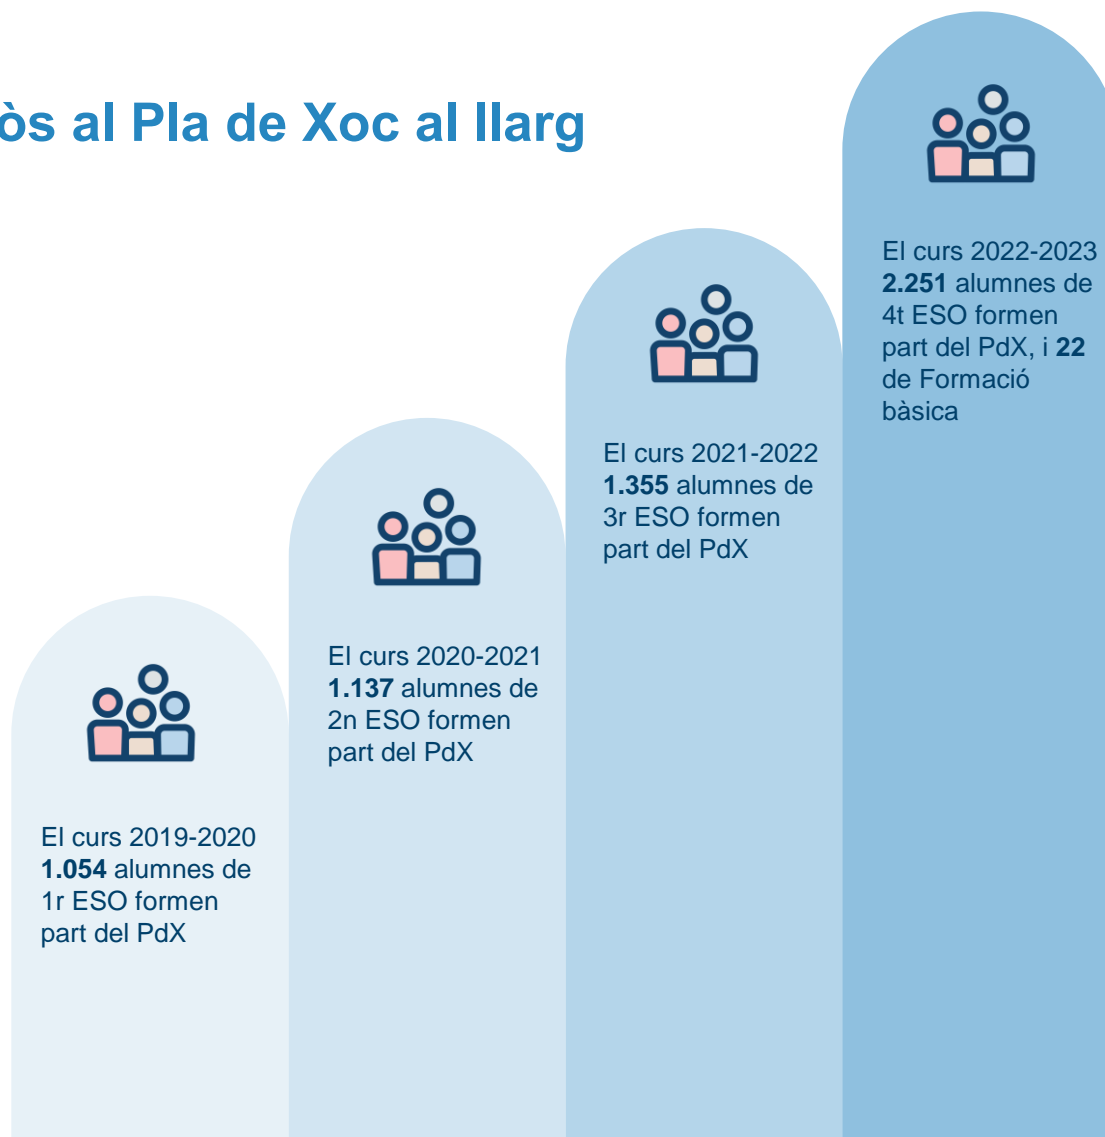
òs al Pla de Xoc al llarg

El curs 2019-2020 **1.054** alumnes de 1r ESO formen part del PdX

El curs 2020-2021 **1.137** alumnes de 2n ESO formen part del PdX

El curs 2021-2022 **1.355** alumnes de 3r ESO formen part del PdX

El curs 2022-2023 **2.251** alumnes de 4t ESO formen part del PdX, i **22** de Formació bàsica